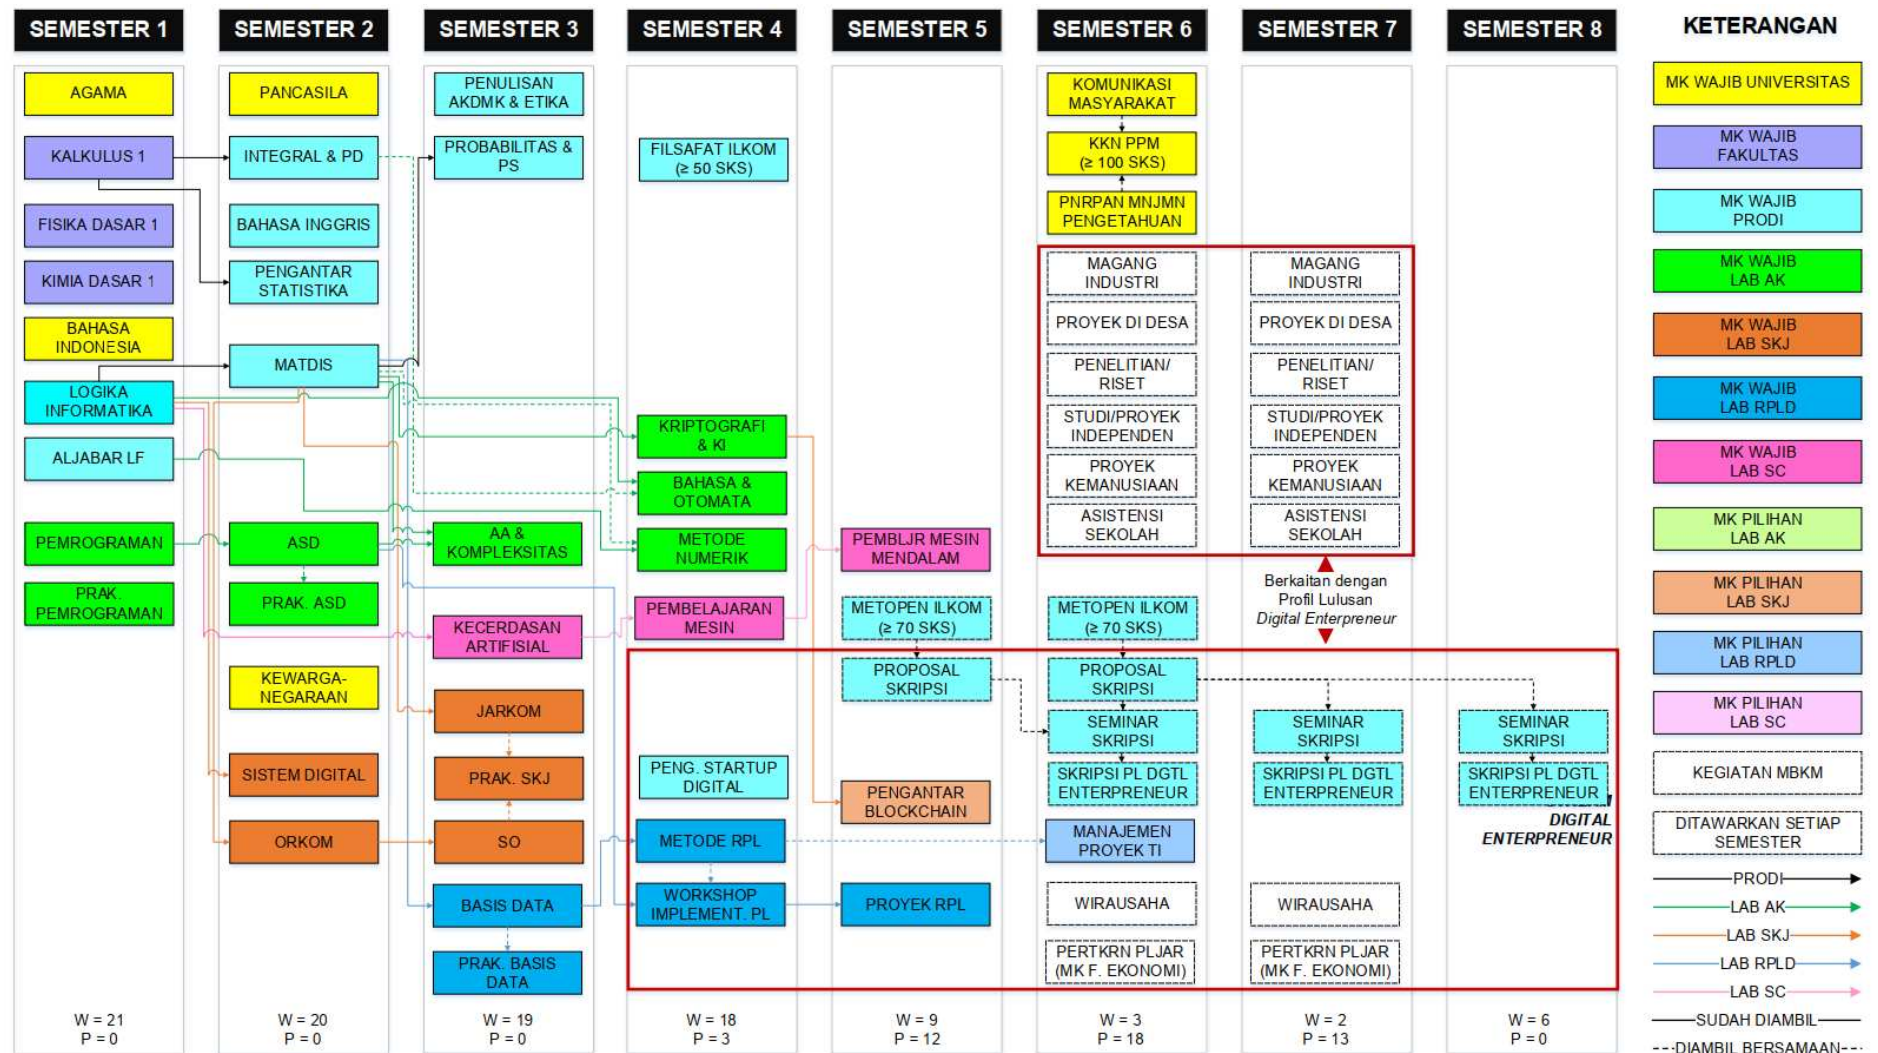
SEMESTER 1

AGAMA

KALKULUS 1

FISIKA DASAR 1

KIMIA DASAR 1

BAHASA INDONESIA

LOGIKA INFORMATIKA

ALJABAR LF

PEMROGRAMAN

PRAK. PEMROGRAMAN

W = 21
P = 0

SEMESTER 2

PANCASILA

INTEGRAL & PD

BAHASA INGGRIS

PENGANTAR STATISTIKA

MATDIS

ASD

PRAK. ASD

KEWARGA-NEGARAAN

SISTEM DIGITAL

ORKOM

W = 20
P = 0

SEMESTER 3

PENULISAN AKDMK & ETIKA

PROBABILITAS & PS

AA & KOMPLEKSITAS

KECERDASAN ARTIFISIAL

JARKOM

PRAK. SKJ

SO

BASIS DATA

PRAK. BASIS DATA

W = 19
P = 0

SEMESTER 4

FILSAFAT ILKOM (≥ 50 SKS)

KRIPTOGRAFI & KI

BAHASA & OTOMATA

METODE NUMERIK

PEMBELAJARAN MESIN

PENG. STARTUP DIGITAL

METODE RPL

WORKSHOP IMPLEMENT. PL

W = 18
P = 3

SEMESTER 5

PEMBLJR MESIN MENDALAM

METOPEN ILKOM (≥ 70 SKS)

PROPOSAL SKRIPSI

PENGANTAR BLOCKCHAIN

PROYEK RPL

W = 9
P = 12

SEMESTER 6

KOMUNIKASI MASYARAKAT

KKN PPM (≥ 100 SKS)

PNRPAN MNJMN PENGETAHUAN

MAGANG INDUSTRI

PROYEK DI DESA

PENELITIAN/ RISET

STUDI/PROYEK INDEPENDEN

PROYEK KEMANUSIAAN

ASISTENSI SEKOLAH

METOPEN ILKOM (≥ 70 SKS)

PROPOSAL SKRIPSI

SEMINAR SKRIPSI

SKRIPSI PL DGTL ENTERPRENEUR

MANAJEMEN PROYEK TI

WIRAUSAHA

PERTKRN PLJAR (MK F. EKONOMI)

W = 3
P = 18

SEMESTER 7

MAGANG INDUSTRI

PROYEK DI DESA

PENELITIAN/ RISET

STUDI/PROYEK INDEPENDEN

PROYEK KEMANUSIAAN

ASISTENSI SEKOLAH

Berkaitan dengan Profil Lulusan Digital Enterpreneur

SEMINAR SKRIPSI

SKRIPSI PL DGTL ENTERPRENEUR

WIRAUSAHA

PERTKRN PLJAR (MK F. EKONOMI)

W = 2
P = 13

SEMESTER 8

SEMINAR SKRIPSI

SKRIPSI PL DGTL ENTERPRENEUR

DIGITAL ENTERPRENEUR

W = 6
P = 0

KETERANGAN

MK WAJIB UNIVERSITAS

MK WAJIB FAKULTAS

MK WAJIB PRODI

MK WAJIB LAB AK

MK WAJIB LAB SKJ

MK WAJIB LAB RPLD

MK WAJIB LAB SC

MK PILIHAN LAB AK

MK PILIHAN LAB SKJ

MK PILIHAN LAB RPLD

MK PILIHAN LAB SC

KEGIATAN MBKM

DITAWARKAN SETIAP SEMESTER

PRODI

LAB AK

LAB SKJ

LAB RPLD

LAB SC

SUDAH DIAMBIL

DIAMBIL BERSAMAAN